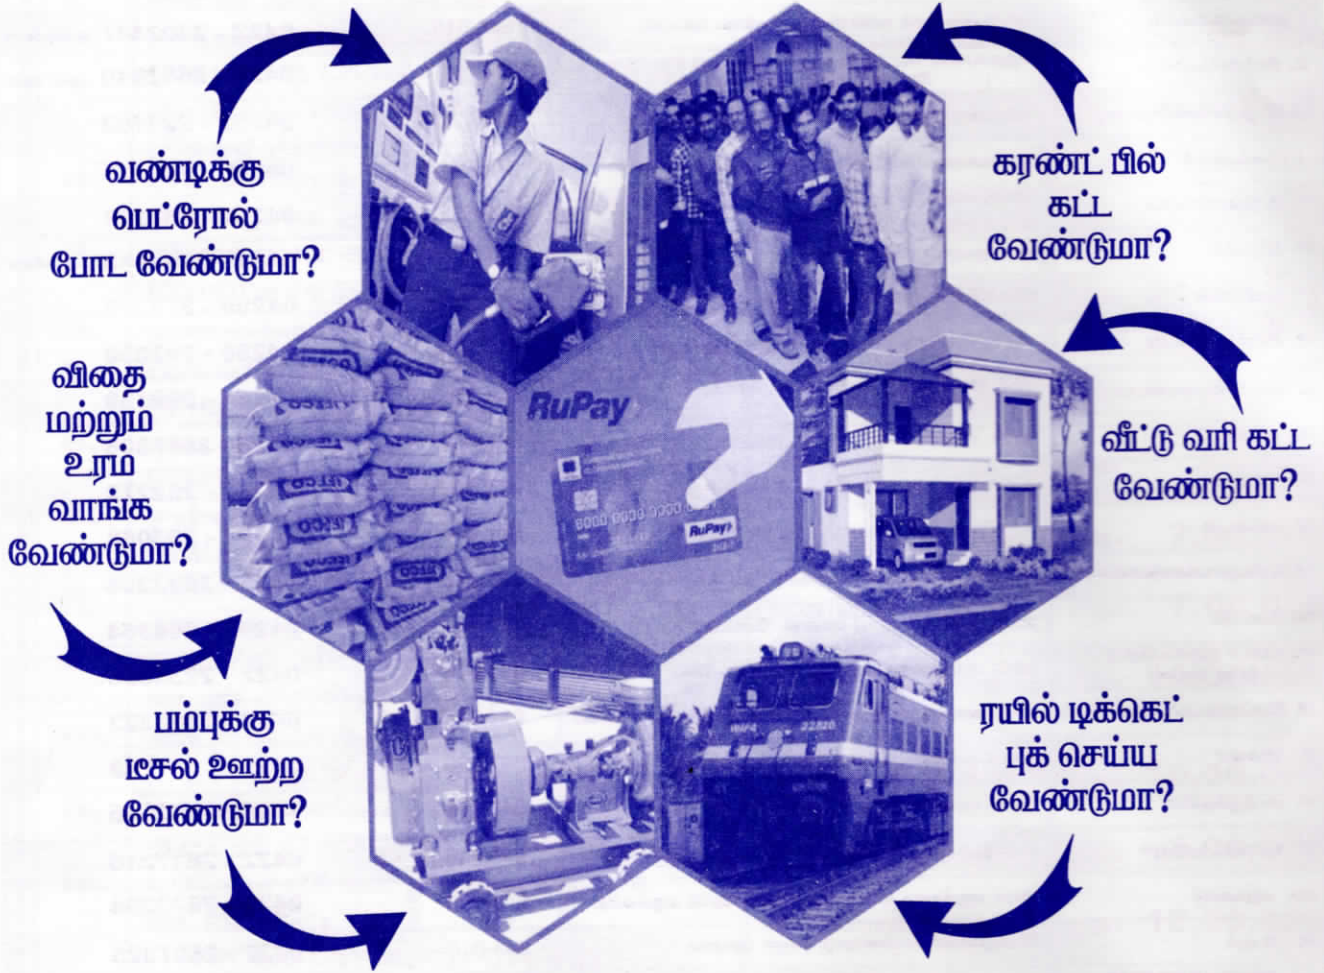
வண்டிக்கு பெட்ரோல் போட வேண்டுமா?

கரண்ட் பில் கட்ட வேண்டுமா?

விதை மற்றும் உரம் வாங்க வேண்டுமா?

RuPay

RuPay

வீட்டு வரி கட்ட வேண்டுமா?

பம்புக்கு டீசல் ஊற்ற வேண்டுமா?

ரயில் டிக்கெட் புக் செய்ய வேண்டுமா?